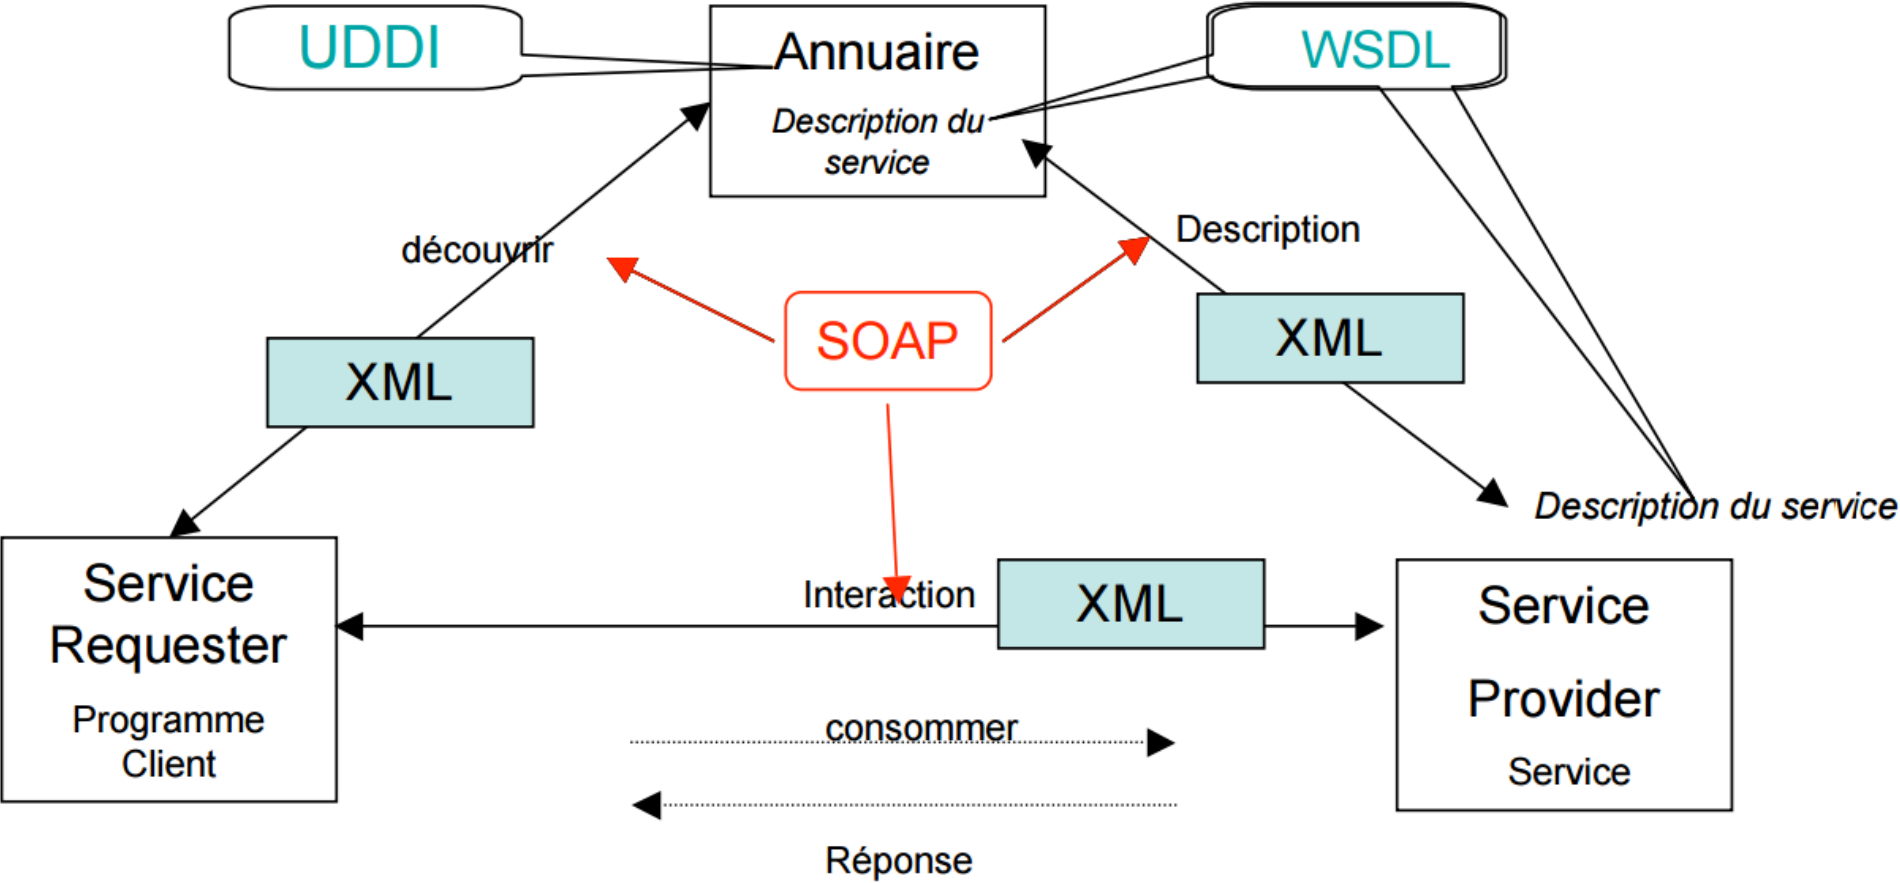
UDDI

Annuaire

Description du service

WSDL

découvrir

Description

SOAP

XML

XML

Description du service

Service Requester

Programme Client

Interaction

XML

Service Provider

Service

consommer

Réponse